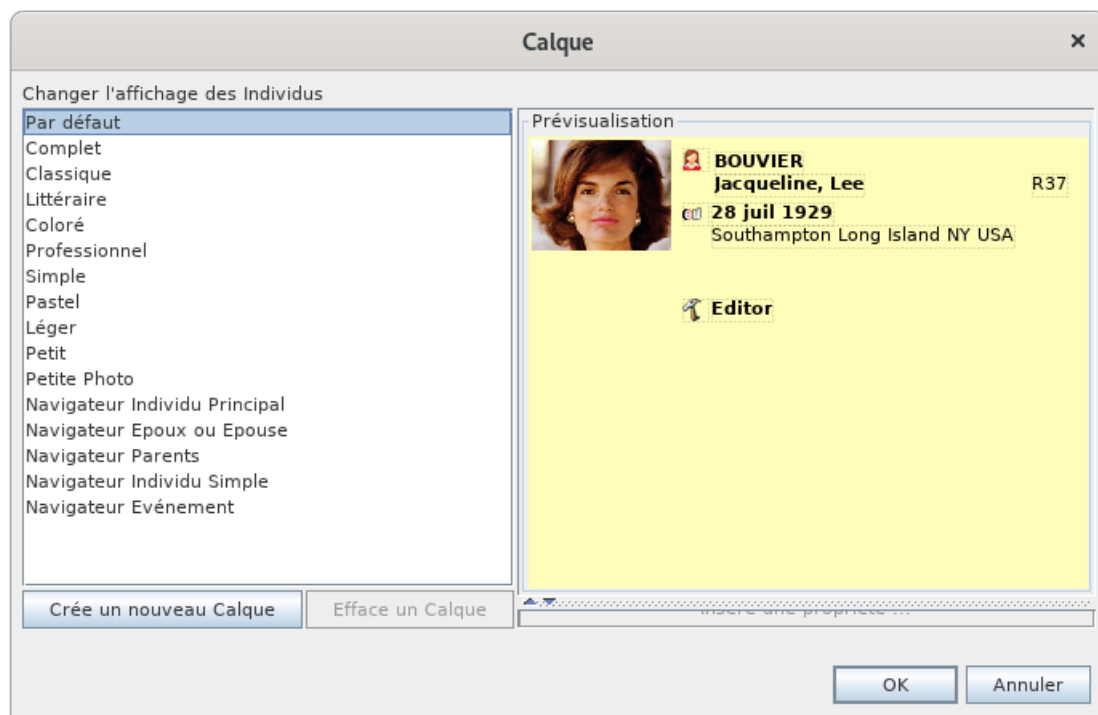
Calque
×

Changer l'affichage des Individus

Par défaut
Complet
Classique
Littéraire
Coloré
Professionnel
Simple
Pastel
Léger
Petit
Petite Photo
Navigateur Individu Principal
Navigateur Epoux ou Epouse
Navigateur Parents
Navigateur Individu Simple
Navigateur Evénement

Crée un nouveau Calque
Efface un Calque

Prévisualisation

BOUVIER
Jacqueline, Lee
R37
28 juil 1929
Southampton Long Island NY USA

Editor

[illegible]

OK
Annuler